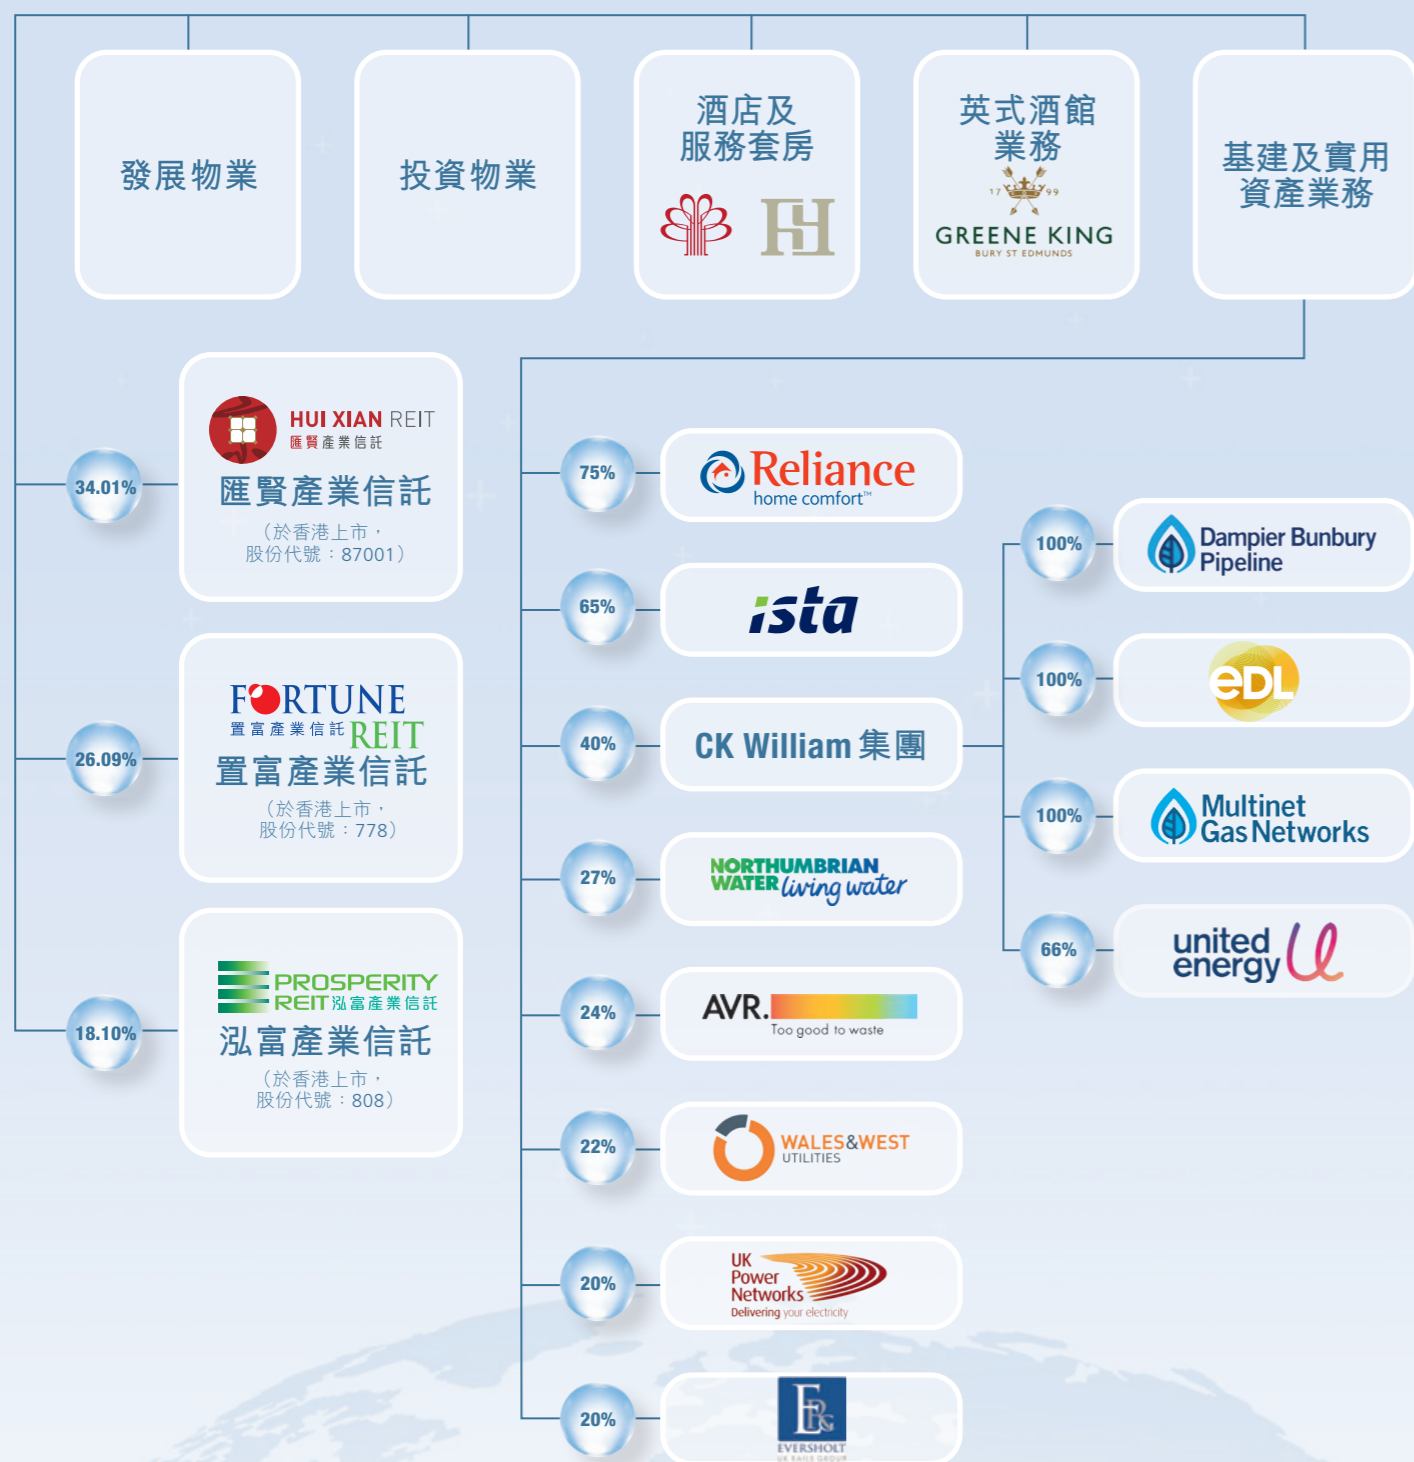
發展物業

投資物業

酒店及
服務套房

英式酒館
業務

17 99
GREENE KING
BURY ST EDMUNDS

基建及實用
資產業務

34.01%

HUI XIAN REIT
匯賢產業信託

匯賢產業信託
（於香港上市，
股份代號：87001）

26.09%

FORTUNE
置富產業信託 REIT

置富產業信託
（於香港上市，
股份代號：778）

18.10%

PROSPERITY
REIT 泓富產業信託

泓富產業信託
（於香港上市，
股份代號：808）

75%
Reliance
home comfort™

65%
ista

40%
CK William 集團

27%
NORTHUMBRIAN WATER living water

24%
AVR.
Too good to waste

22%
WALES&WEST
UTILITIES

20%
UK Power Networks
Delivering your electricity

20%
EVERSHOLT
UK RAILS GROUP

100%
Dampier Bunbury Pipeline

100%
eDL

100%
Multinet Gas Networks

66%
united energy